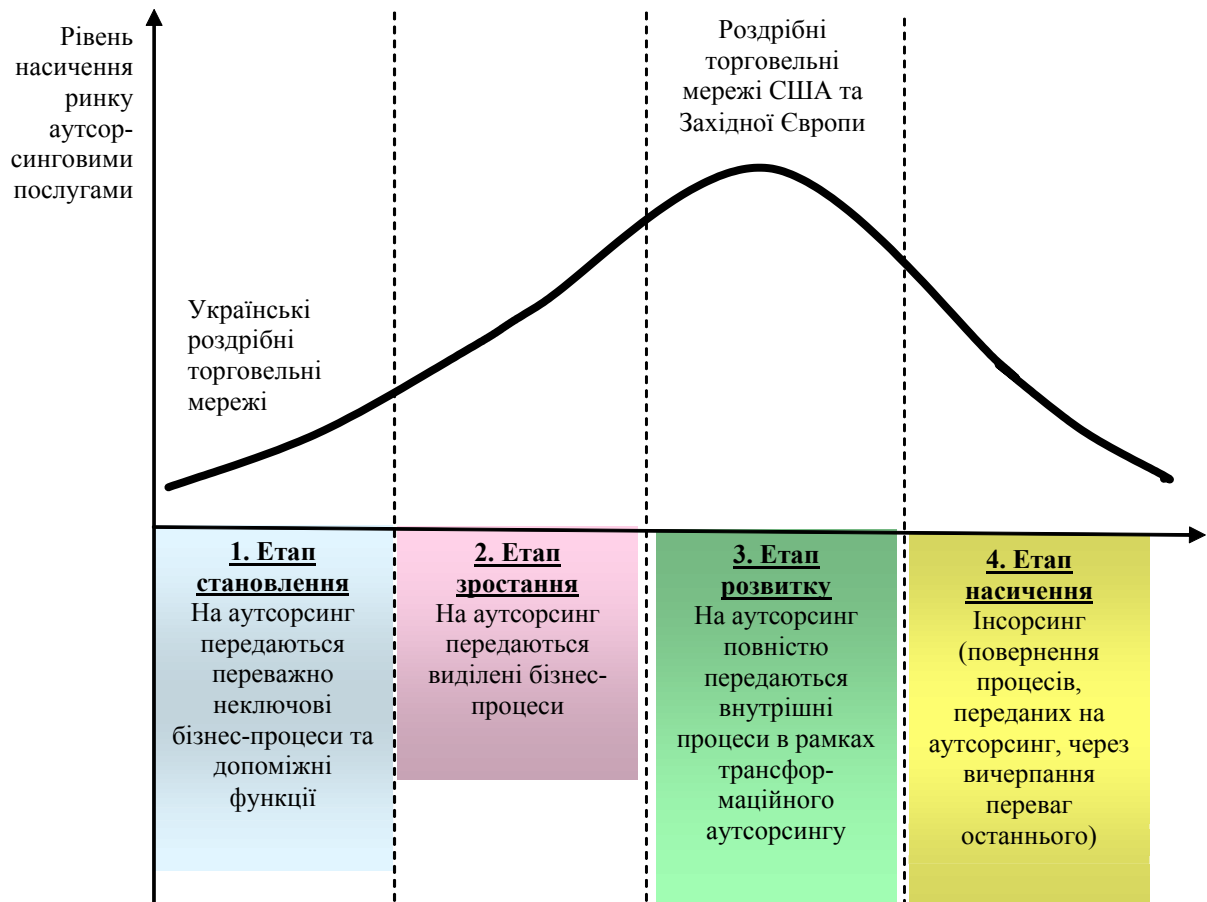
Рівень насичення ринку аутсорсинговими послугами

Роздрібні торговельні мережі США та Західної Європи

Українські роздрібні торговельні мережі

1. Етап становлення
На аутсорсинг передаються переважно неключові бізнес-процеси та допоміжні функції

2. Етап зростання
На аутсорсинг передаються виділені бізнес-процеси

3. Етап розвитку
На аутсорсинг повністю передаються внутрішні процеси в рамках трансформаційного аутсорсингу

4. Етап насичення
Інсорсинг (повернення процесів, переданих на аутсорсинг, через вичерпання переваг останнього)